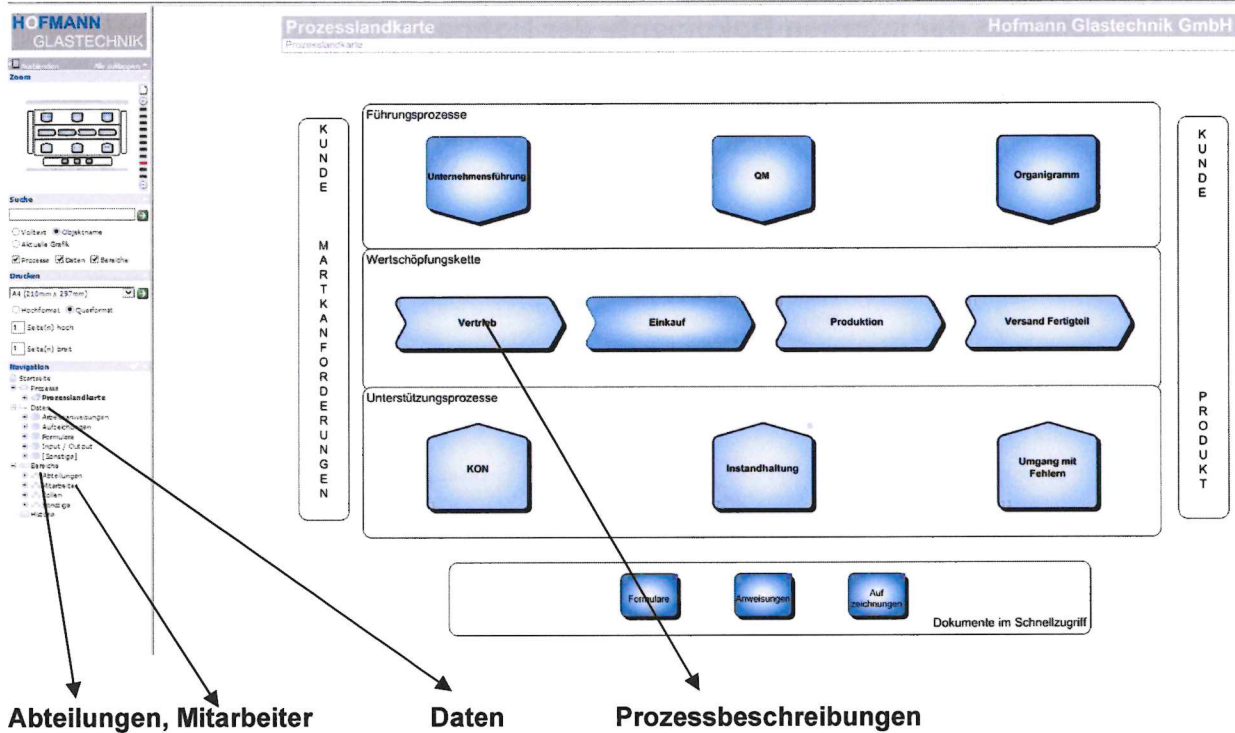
HOFMANN
GLASTECHNIK

Ausblenden Alle zuklappen

Zoom

Suche

Volltext Objektname
Aktuelle Grafik

Prozesse Daten Bereiche

Drucken

A4 (210mm x 297mm)

Hochformat Querformat

1 Seite(n) hoch

1 Seite(n) breit

Navigation

Startseite
Prozesse
Prozesslandkarte
Daten
Arbeitsanweisungen
Aufzeichnungen
Formulare
Input / Output
[Sonstige]
Bereiche
Abteilungen
Mitarbeiter
Rollen
Sonstige
Historie

Prozesslandkarte
Prozesslandkarte

Hofmann Glastechnik GmbH

K U N D E

M A R K T A N F O R D E R U N G E N

Führungsprozesse

Unternehmensführung

QM

Organigramm

Wertschöpfungskette

Vertrieb

Einkauf

Produktion

Versand Fertigteil

Unterstützungsprozesse

KON

Instandhaltung

Umgang mit Fehlern

K U N D E

P R O D U K T

Formulare

Anweisungen

Auf zeichnungen

Dokumente im Schnellzugriff

Abteilungen, Mitarbeiter

Daten

Prozessbeschreibungen